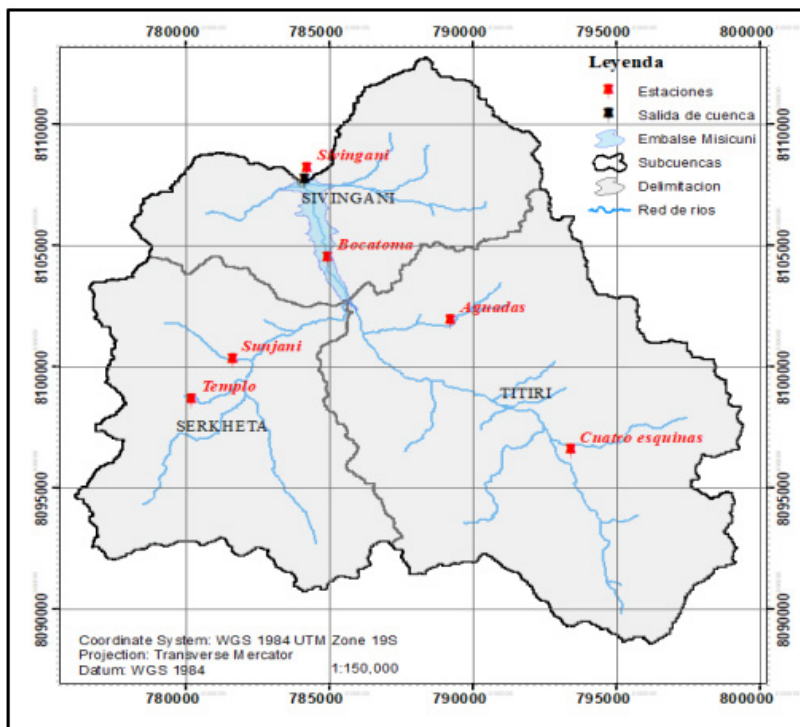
780000 785000 790000 795000 800000

Leyenda
Estaciones
Salida de cuenca
Embalse Misicuni
Subcuencas
Delimitacion
Red de rios

8110000
8105000
8100000
8095000
8090000

Sivingani
SIVINGANI
Bocatoma
Aguadas
Sunjani
Templo
SERKHETA
TITIRI
Cuatro esquinas

8110000
8105000
8100000
8095000
8090000

Coordinate System: WGS 1984 UTM Zone 19S
Projection: Transverse Mercator
Datum: WGS 1984
1:150,000

780000 785000 790000 795000 800000